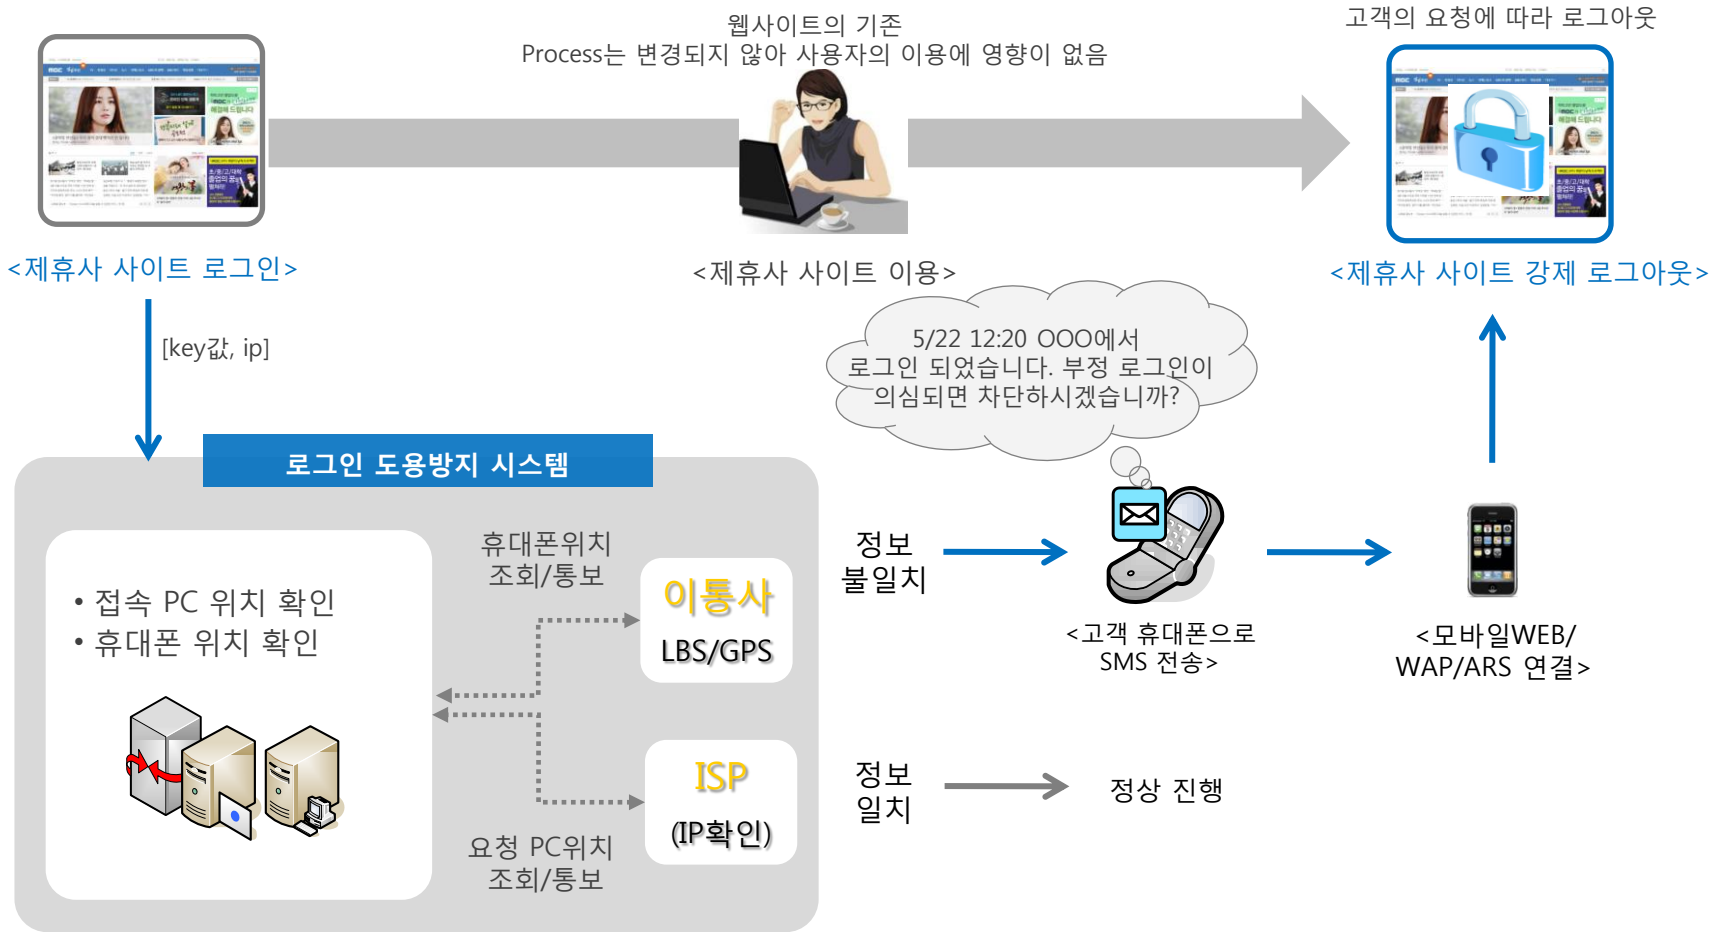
웹사이트의 기존
Process는 변경되지 않아 사용자의 이용에 영향이 없음

고객의 요청에 따라 로그아웃

<제휴사 사이트 로그인>

<제휴사 사이트 이용>

<제휴사 사이트 강제 로그아웃>

[key값, ip]

5/22 12:20 OOO에서
로그인 되었습니다. 부정 로그인이
의심되면 차단하시겠습니까?

로그인 도용방지 시스템

• 접속 PC 위치 확인
• 휴대폰 위치 확인

휴대폰위치
조회/통보

이통사
LBS/GPS

ISP
(IP확인)

요청 PC위치
조회/통보

정보
불일치

<고객 휴대폰으로
SMS 전송>

<모바일WEB/
WAP/ARS 연결>

정보
일치

정상 진행